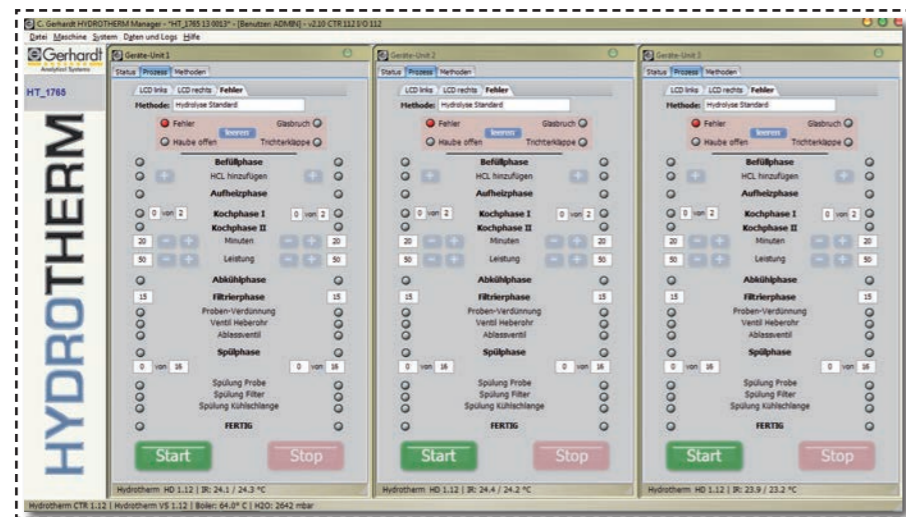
C. Gerhardt HYDROTHERM Manager - "HT_1765 13 0013" - [Benutzer: ADMIN] - v2.10 CTR 112 I/O 112

Datei Maschine System Daten und Logs Hilfe

Gerhardt
Analytical Systems

HT_1765

HYDROTHERM

Geräte-Unit 1

Status Prozess Methoden

LCD links LCD rechts Fehler

Methode: Hydrolyse Standard

Fehler Glasbruch
leeren
Haube offen Trichterklappe

Befüllphase
HCL hinzufügen
Aufheizphase
0 von 2 Kochphase I 0 von 2
Kochphase II
20 Minuten 20
50 Leistung 50
Abkühlphase
15 Filtrierphase 15
Proben-Verdünnung
Ventil Heberohr
Ablassventil
Spülphase
0 von 16 0 von 16
Spülung Probe
Spülung Filter
Spülung Kühlschlange
FERTIG

Start Stop

Hydrotherm HD 1.12 | IR: 24.1 / 24.3 °C

Geräte-Unit 2

Status Prozess Methoden

LCD links LCD rechts Fehler

Methode: Hydrolyse Standard

Fehler Glasbruch
leeren
Haube offen Trichterklappe

Befüllphase
HCL hinzufügen
Aufheizphase
0 von 2 Kochphase I 0 von 2
Kochphase II
20 Minuten 20
50 Leistung 50
Abkühlphase
15 Filtrierphase 15
Proben-Verdünnung
Ventil Heberohr
Ablassventil
Spülphase
0 von 16 0 von 16
Spülung Probe
Spülung Filter
Spülung Kühlschlange
FERTIG

Start Stop

Hydrotherm HD 1.12 | IR: 24.4 / 24.2 °C

Geräte-Unit 3

Status Prozess Methoden

LCD links LCD rechts Fehler

Methode: Hydrolyse Standard

Fehler Glasbruch
leeren
Haube offen Trichterklappe

Befüllphase
HCL hinzufügen
Aufheizphase
0 von 2 Kochphase I 0 von 2
Kochphase II
20 Minuten 20
50 Leistung 50
Abkühlphase
15 Filtrierphase 15
Proben-Verdünnung
Ventil Heberohr
Ablassventil
Spülphase
0 von 16 0 von 16
Spülung Probe
Spülung Filter
Spülung Kühlschlange
FERTIG

Start Stop

Hydrotherm HD 1.12 | IR: 23.9 / 23.2 °C

Hydrotherm CTR 1.12 | Hydrotherm VS 1.12 | Boiler: 64.0° C | H2O: 2642 mbar